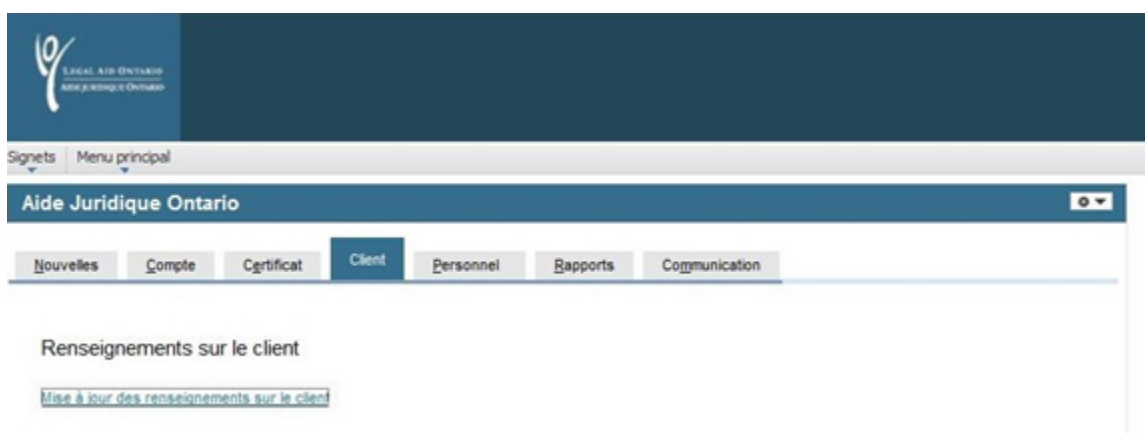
Legal Aid Ontario
Aide juridique Ontario

Signets Menu principal

Aide Juridique Ontario

Nouvelles Compte Certificat Client Personnel Rapports Communication

Renseignements sur le client

Mise à jour des renseignements sur le client